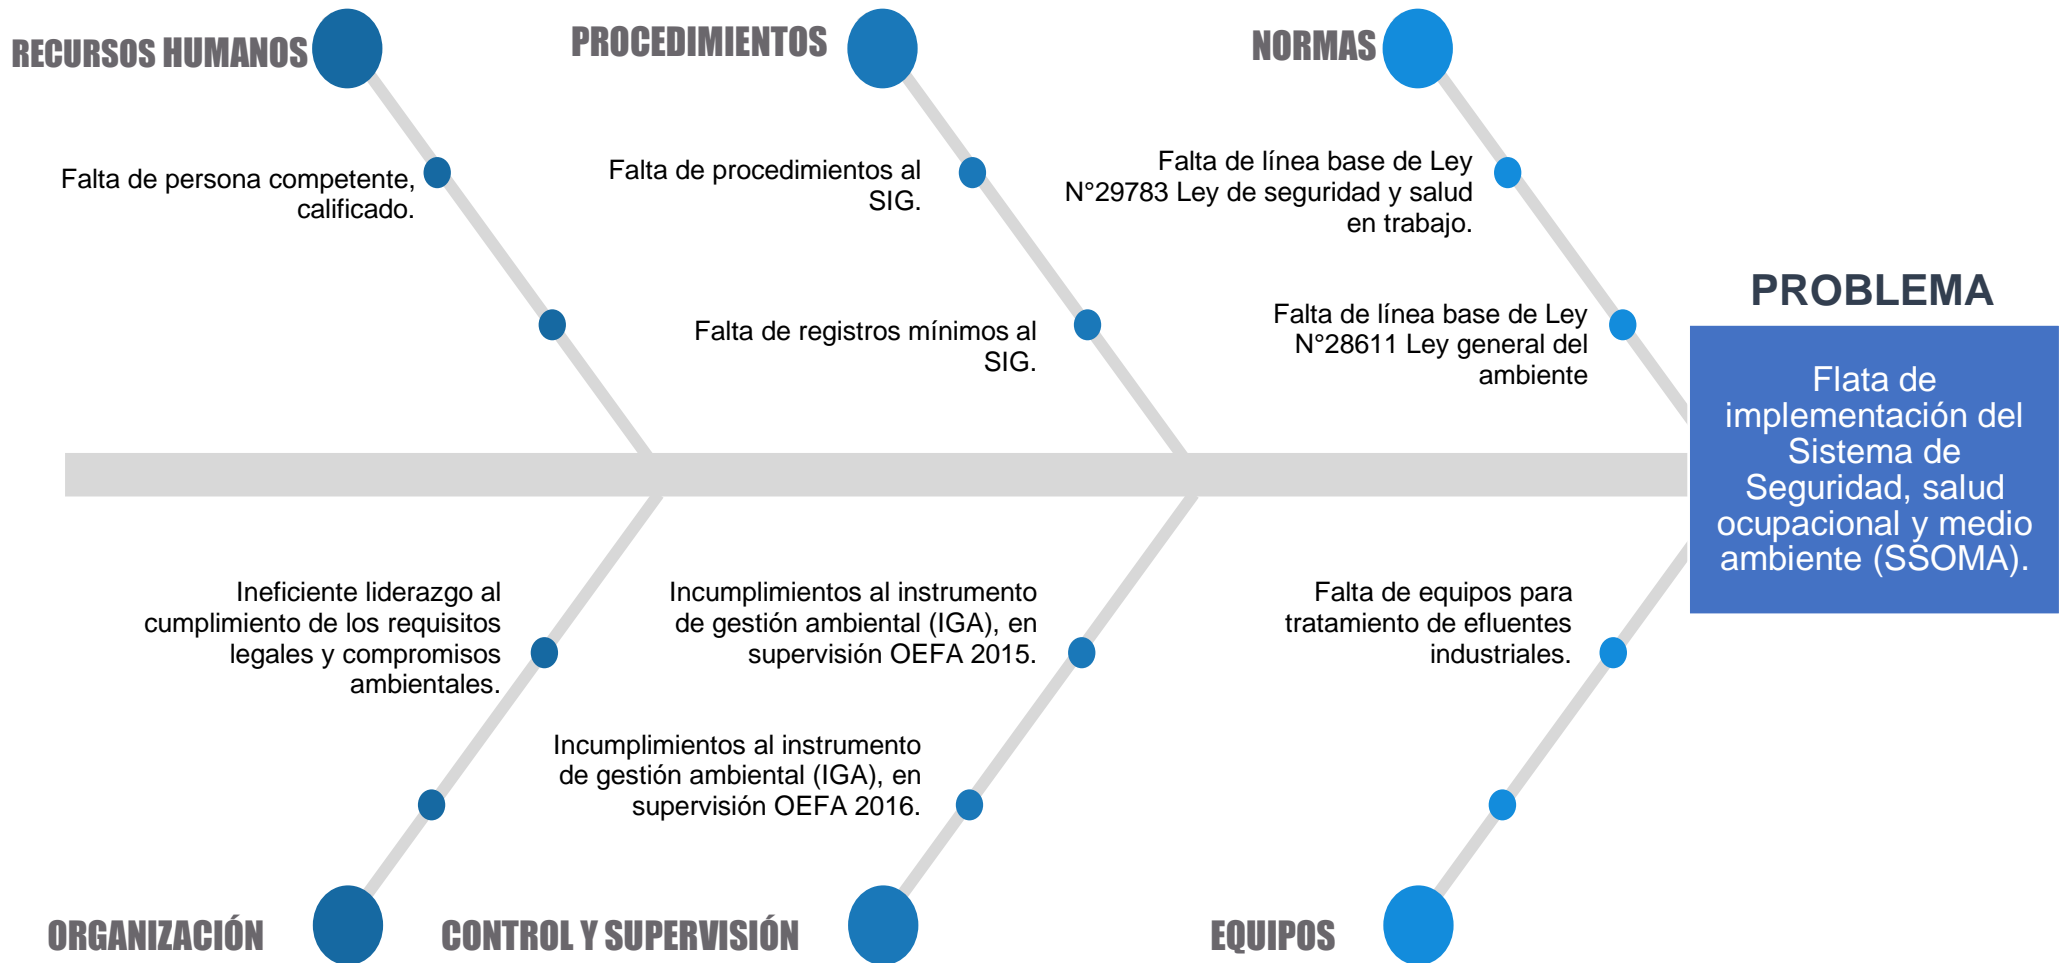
RECURSOS HUMANOS

PROCEDIMIENTOS

NORMAS

Falta de persona competente, calificado.

Falta de procedimientos al SIG.

Falta de línea base de Ley N°29783 Ley de seguridad y salud en trabajo.

Falta de registros mínimos al SIG.

Falta de línea base de Ley N°28611 Ley general del ambiente

PROBLEMA

Flata de implementación del Sistema de Seguridad, salud ocupacional y medio ambiente (SSOMA).

Ineficiente liderazgo al cumplimiento de los requisitos legales y compromisos ambientales.

Incumplimientos al instrumento de gestión ambiental (IGA), en supervisión OEFA 2015.

Falta de equipos para tratamiento de efluentes industriales.

Incumplimientos al instrumento de gestión ambiental (IGA), en supervisión OEFA 2016.

ORGANIZACIÓN

CONTROL Y SUPERVISIÓN

EQUIPOS